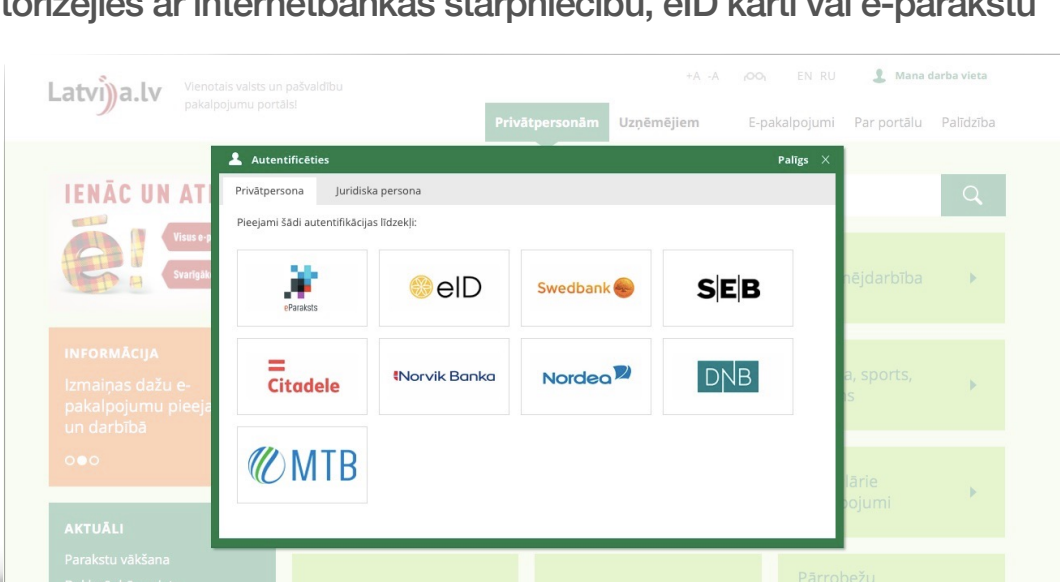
torizējies ar internetbankas starpniecību, eID karti vai e-parakstu

Latvija.lv Vienotais valsts un pašvaldību pakalpojumu portāls!

+A -A EN RU Mana darba vieta

Privātpersonām Uzņēmējiem E-pakalpojumi Par portālu Palīdzība

IENĀC UN AT

Visus e-p

Svarīgāk

Autentificēties Palīgs

Privātpersona Juridiska persona

Pieejami šādi autentifikācijas līdzekļi:

eParaksts

eID

Swedbank

SEB

Citadele

Norvik Banka

Nordea

DNB

MTB

INFORMĀCIJA

Izmaiņas dažu e-pakalpojumu pieeja un darbībā

AKTUĀLI

Parakstu vākšana

ņējdarbība

a, sports, s

lārie pojumi

Pārrobežu